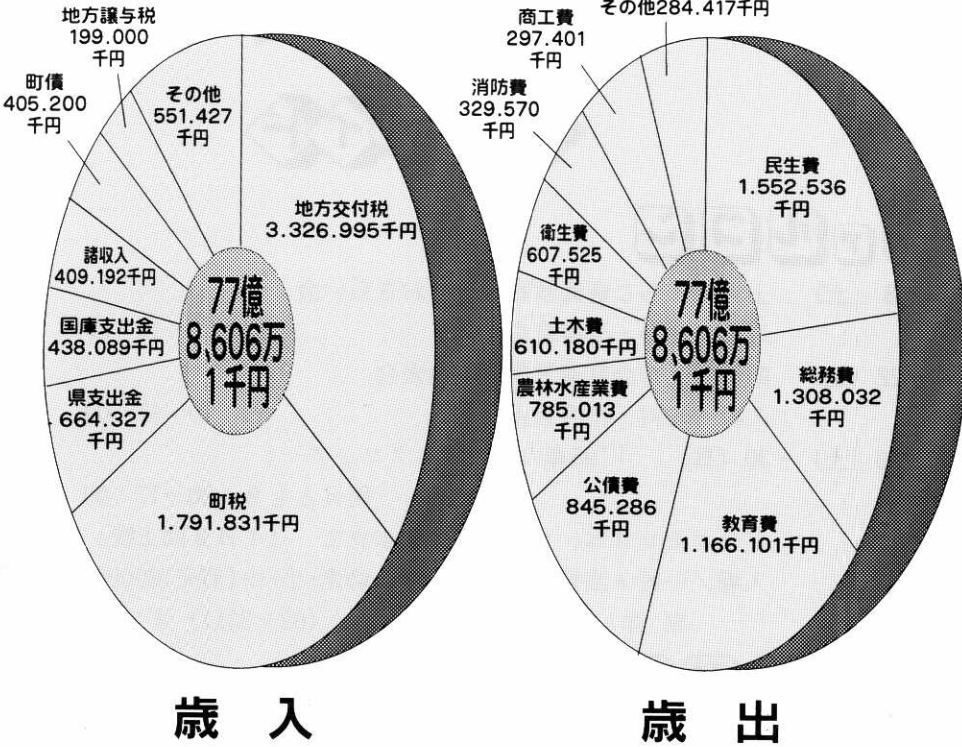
地方譲与税
199.000
千円

町債
405.200
千円

その他
551.427
千円

地方交付税
3.326.995千円

諸収入
409.192千円

国庫支出金
438.089千円

県支出金
664.327
千円

町税
1.791.831千円

77億
8,606万
1千円

歳　入

その他284.417千円

商工費
297.401
千円

消防費
329.570
千円

民生費
1.552.536
千円

衛生費
607.525
千円

土木費
610.180千円

農林水産業費
785.013
千円

総務費
1.308.032
千円

公債費
845.286
千円

教育費
1.166.101千円

77億
8,606万
1千円

歳　出